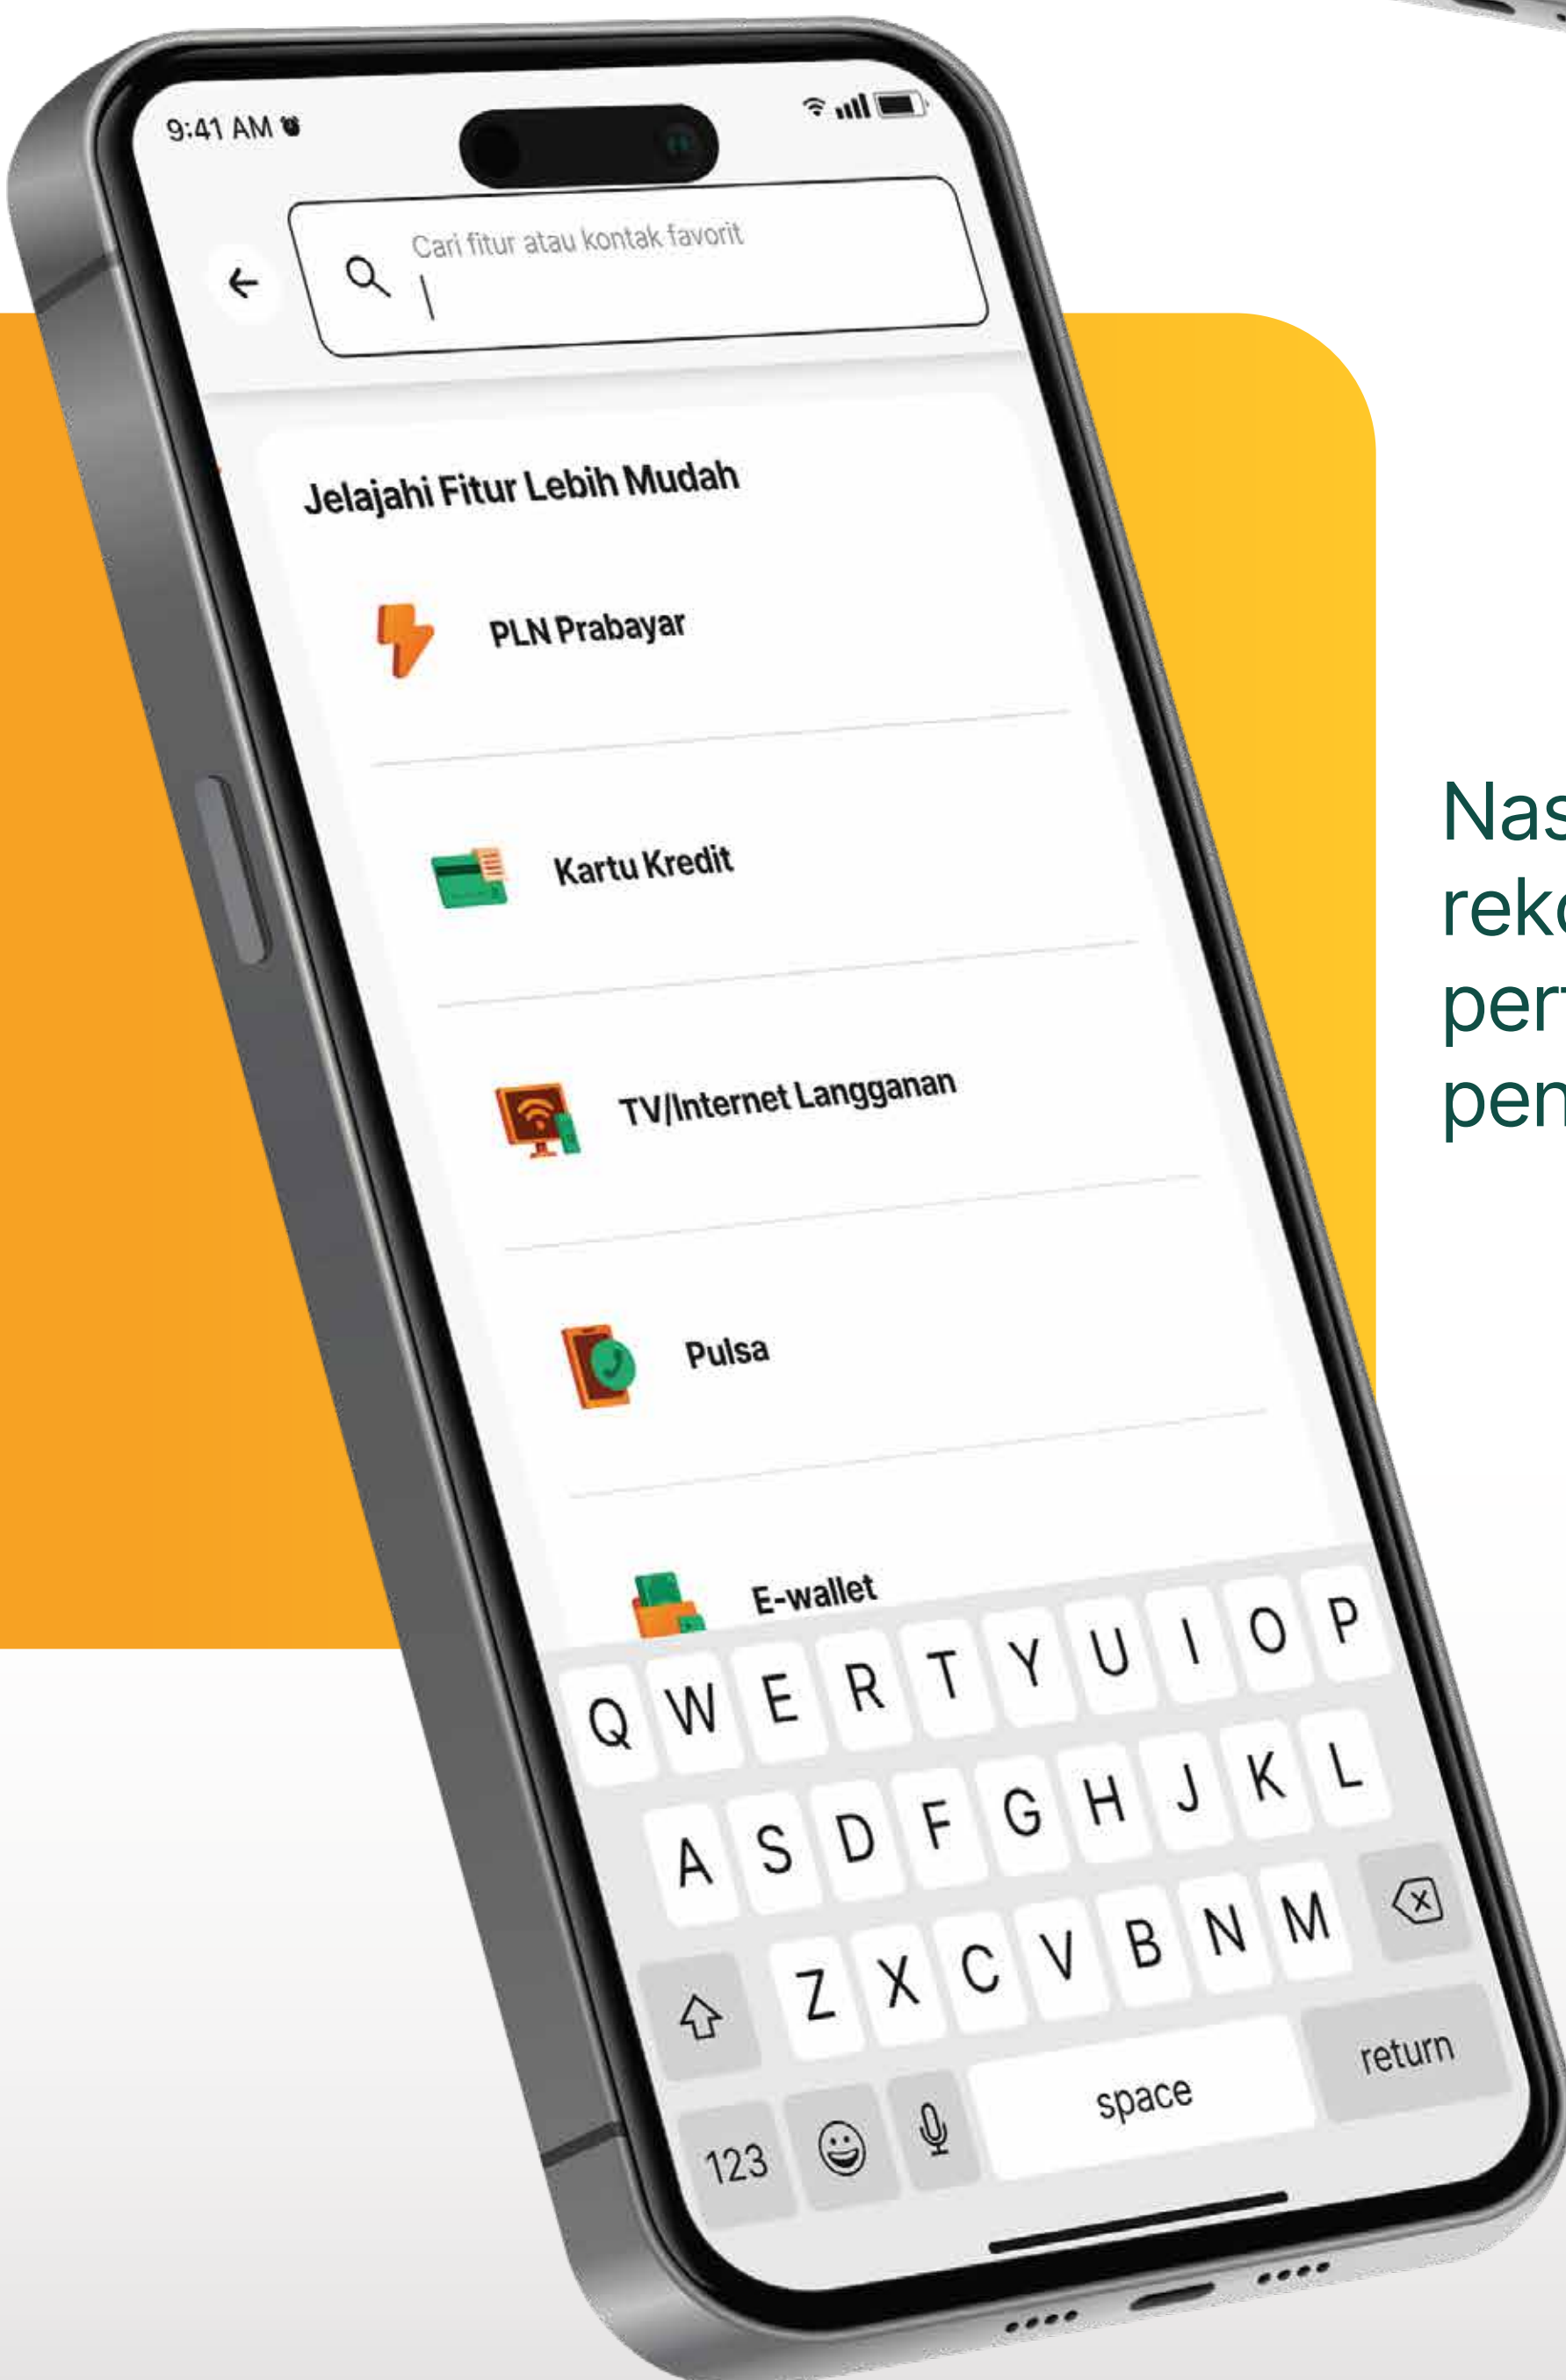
9:41 AM

Cari fitur atau kontak favorit

Jelajahi Fitur Lebih Mudah

PLN Prabayar

Kartu Kredit

TV/Internet Langganan

Pulsa

E-wallet

Q W E R T Y U I O P
A S D F G H J K L
Z X C V B N M
123 space return

Nas
rek
per
pen